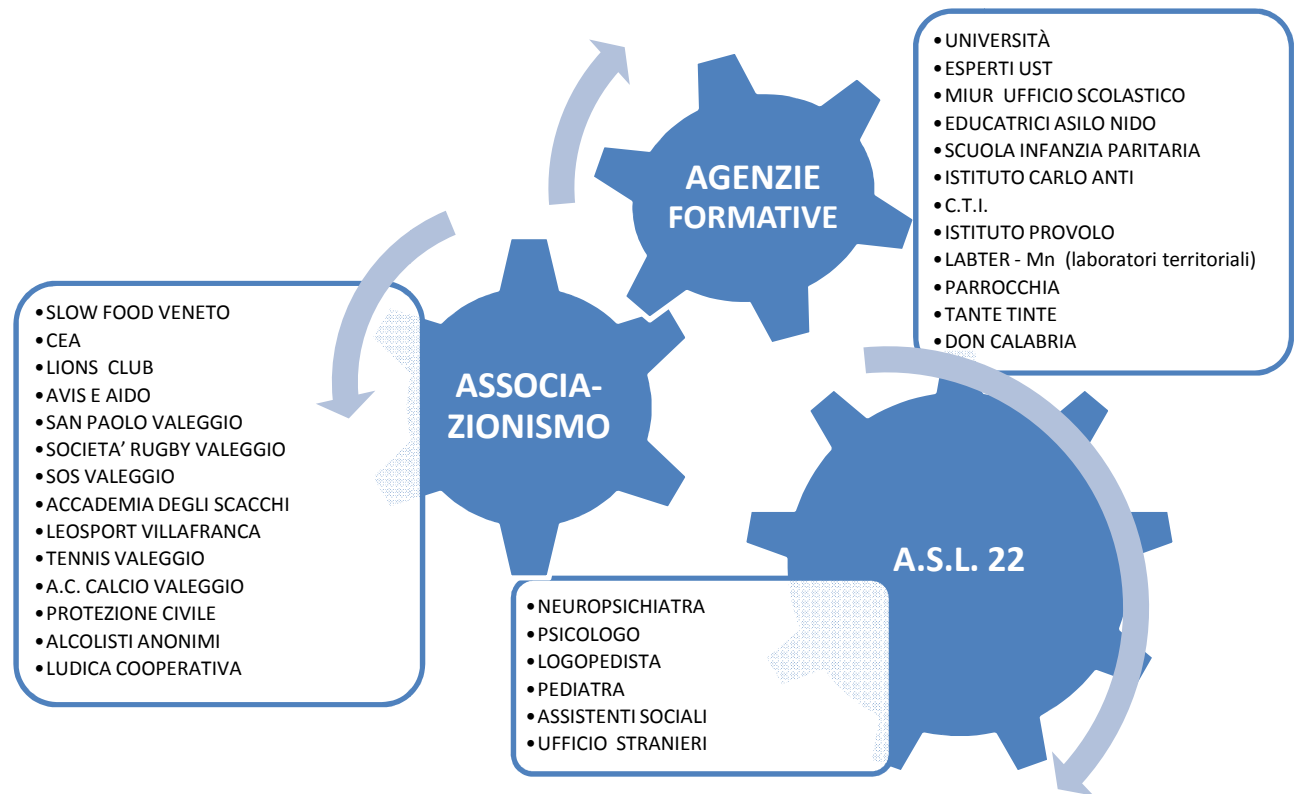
AGENZIE FORMATIVE

• UNIVERSITÀ
• ESPERTI UST
• MIUR UFFICIO SCOLASTICO
• EDUCATRICI ASILO NIDO
• SCUOLA INFANZIA PARITARIA
• ISTITUTO CARLO ANTI
• C.T.I.
• ISTITUTO PROVOLO
• LABTER - Mn (laboratori territoriali)
• PARROCCHIA
• TANTE TINTE
• DON CALABRIA

ASSOCIAZIONISMO

• SLOW FOOD VENETO
• CEA
• LIONS CLUB
• AVIS E AIDO
• SAN PAOLO VALEGGIO
• SOCIETA' RUGBY VALEGGIO
• SOS VALEGGIO
• ACCADEMIA DEGLI SCACCHI
• LEOSPORT VILLAFRANCA
• TENNIS VALEGGIO
• A.C. CALCIO VALEGGIO
• PROTEZIONE CIVILE
• ALCOLISTI ANONIMI
• LUDICA COOPERATIVA

A.S.L. 22

• NEUROPSICHIATRA
• PSICOLOGO
• LOGOPEDISTA
• PEDIATRA
• ASSISTENTI SOCIALI
• UFFICIO STRANIERI